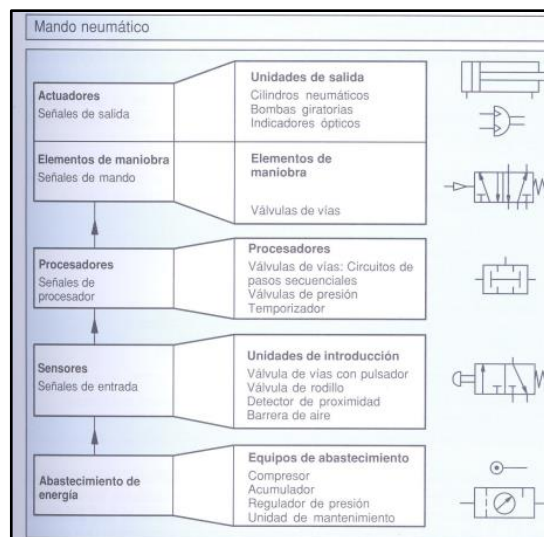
Mando neumático

Actuadores
Señales de salida

Unidades de salida
Cilindros neumáticos
Bombas giratorias
Indicadores ópticos

Elementos de maniobra
Señales de mando

Elementos de maniobra

Válvulas de vías

Procesadores
Señales de procesador

Procesadores
Válvulas de vías: Circuitos de pasos secuenciales
Válvulas de presión
Temporizador

Sensores
Señales de entrada

Unidades de introducción
Válvula de vías con pulsador
Válvula de rodillo
Detector de proximidad
Barrera de aire

Abastecimiento de energía

Equipos de abastecimiento
Compresor
Acumulador
Regulador de presión
Unidad de mantenimiento